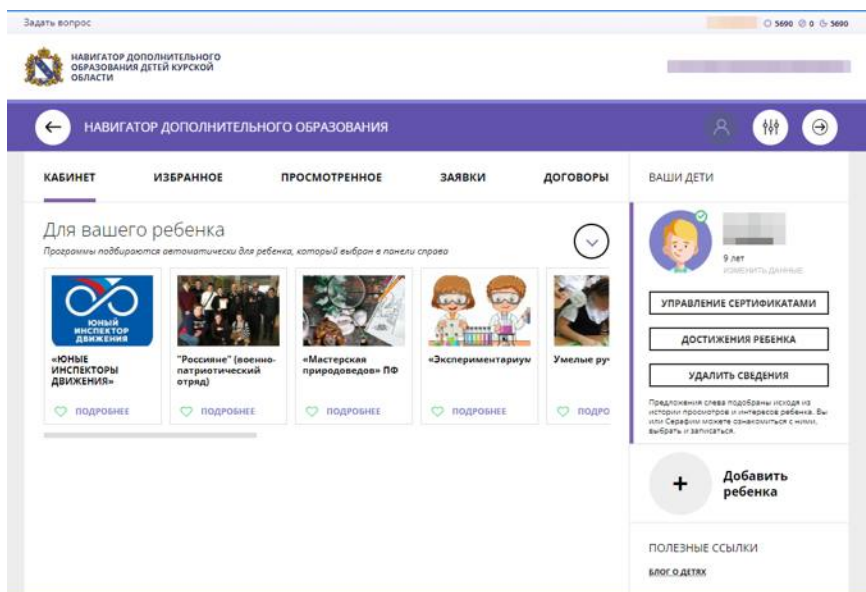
Задать вопрос

5690 0 5690

НАВИГАТОР ДОПОЛНИТЕЛЬНОГО ОБРАЗОВАНИЯ ДЕТЕЙ КУРСКОЙ ОБЛАСТИ

НАВИГАТОР ДОПОЛНИТЕЛЬНОГО ОБРАЗОВАНИЯ

КАБИНЕТ ИЗБРАННОЕ ПРОСМОТРЕННОЕ ЗАЯВКИ ДОГОВОРЫ

ВАШИ ДЕТИ

Для вашего ребенка

Программы подбираются автоматически для ребенка, который выбран в панели справа

ЮНЫЙ ИНСПЕКТОР ДВИЖЕНИЯ

«ЮНЫЕ ИНСПЕКТОРЫ ДВИЖЕНИЯ»

ПОДРОБНЕЕ

"Россияне" (военно-патриотический отряд)

ПОДРОБНЕЕ

«Мастерская природоведов» ПФ

ПОДРОБНЕЕ

«Экспериментариум

ПОДРОБНЕЕ

Умелые ру

ПОДРО

9 лет

ИЗМЕНИТЬ ДАННЫЕ

УПРАВЛЕНИЕ СЕРТИФИКАТАМИ

ДОСТИЖЕНИЯ РЕБЕНКА

УДАЛИТЬ СВЕДЕНИЯ

Предложения слева подобраны исходя из истории просмотров и интересов ребенка. Вы или Серафим можете ознакомиться с ними, выбрать и записаться.

Добавить ребенка

ПОЛЕЗНЫЕ ССЫЛКИ

БЛОГ О ДЕТЯХ